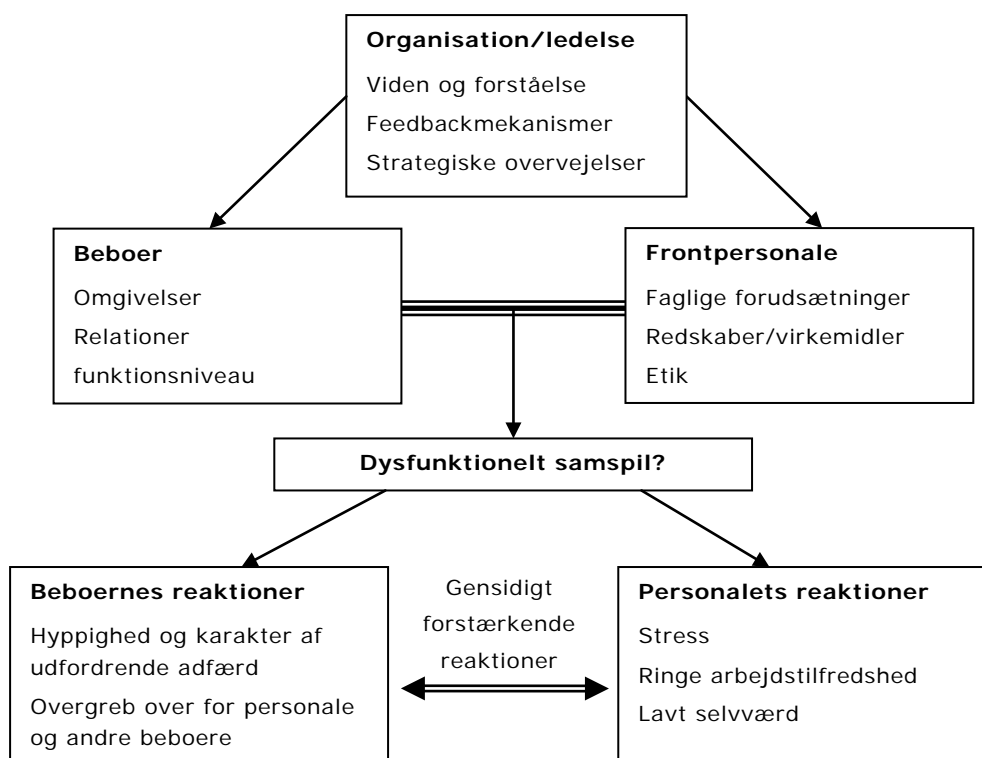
**Organisation/ledelse**
Viden og forståelse
Feedbackmekanismer
Strategiske overvejelser

**Beboer**
Omgivelser
Relationer
funktionsniveau

**Frontpersonale**
Faglige forudsætninger
Redskaber/virkemidler
Etik

**Dysfunktionelt samspil?**

**Beboernes reaktioner**
Hyppighed og karakter af udfordrende adfærd
Overgreb over for personale og andre beboere

Gensidigt forstærkende reaktioner

**Personalets reaktioner**
Stress
Ringe arbejdstilfredshed
Lavt selvværd